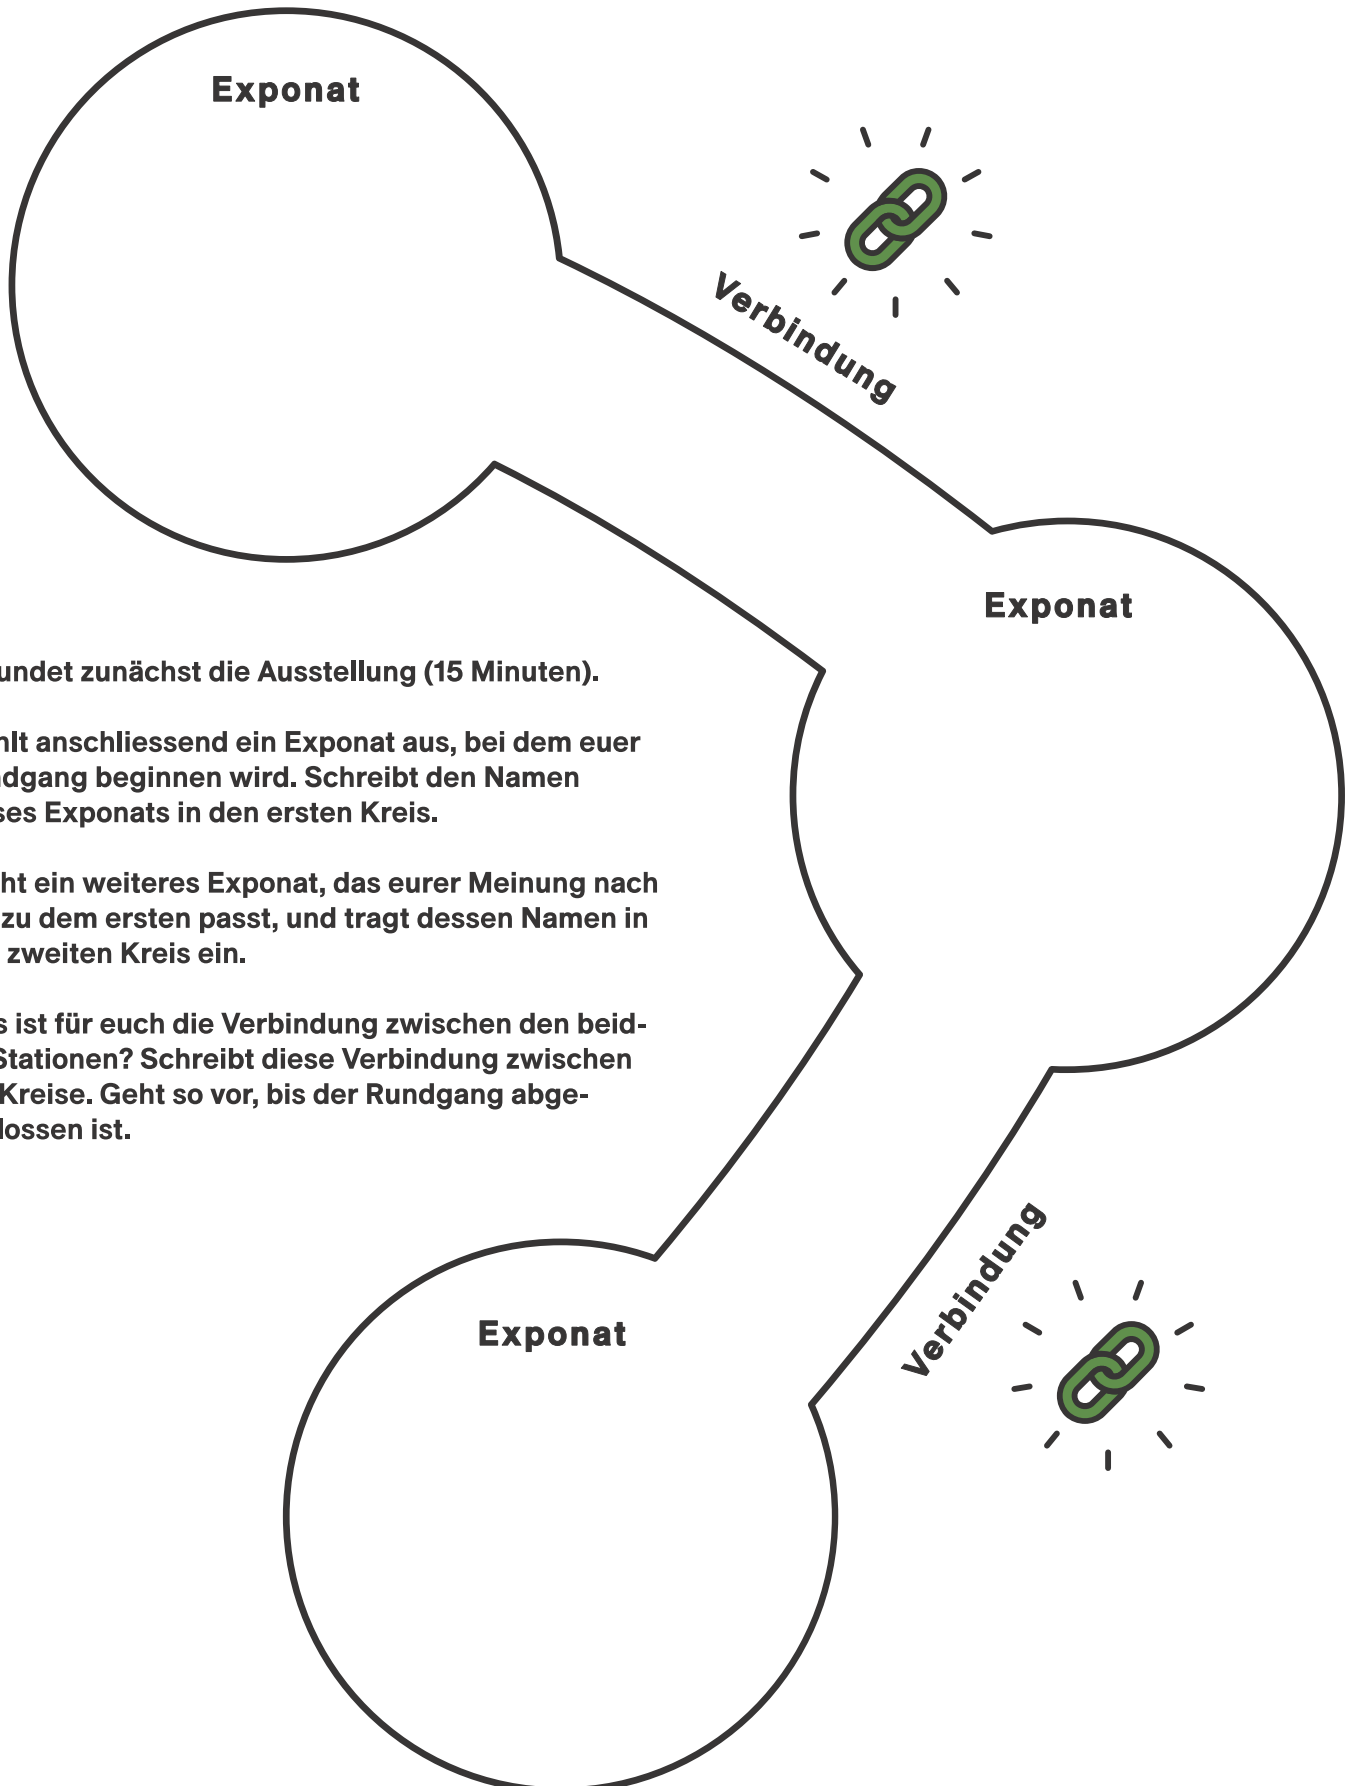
Exponat

Verbindung

Exponat

undet zunächst die Ausstellung (15 Minuten).

hlt anschliessend ein Exponat aus, bei dem euer dgang beginnen wird. Schreibt den Namen ses Exponats in den ersten Kreis.

ht ein weiteres Exponat, das eurer Meinung nach zu dem ersten passt, und tragt dessen Namen in zweiten Kreis ein.

s ist für euch die Verbindung zwischen den beid- Stationen? Schreibt diese Verbindung zwischen Kreise. Geht so vor, bis der Rundgang abge- lossen ist.

Verbindung

Exponat